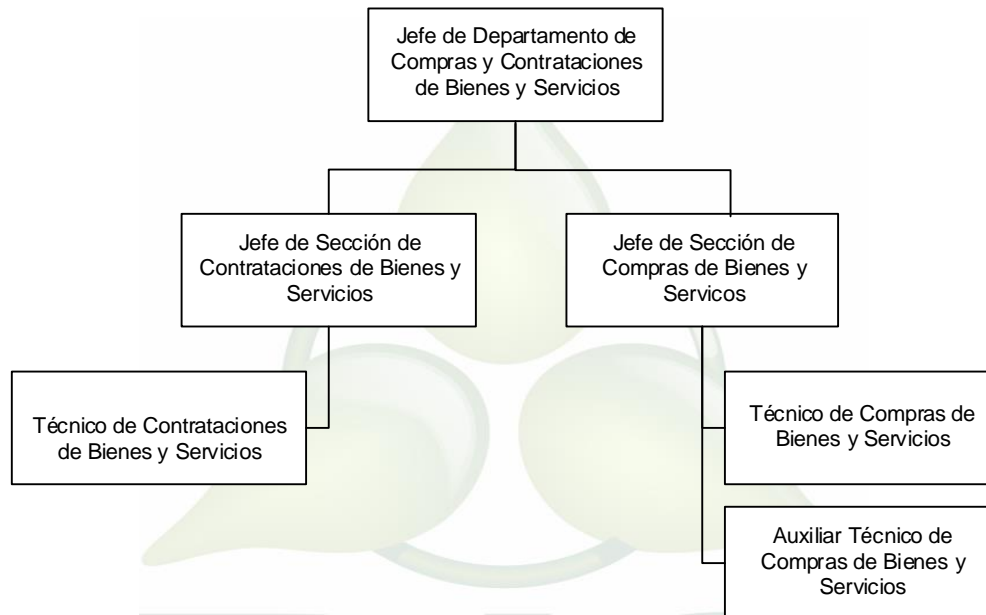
Jefe de Departamento de Compras y Contrataciones de Bienes y Servicios

Jefe de Sección de Contrataciones de Bienes y Servicios

Jefe de Sección de Compras de Bienes y Servicos

Técnico de Contrataciones de Bienes y Servicios

Técnico de Compras de Bienes y Servicios

Auxiliar Técnico de Compras de Bienes y Servicios